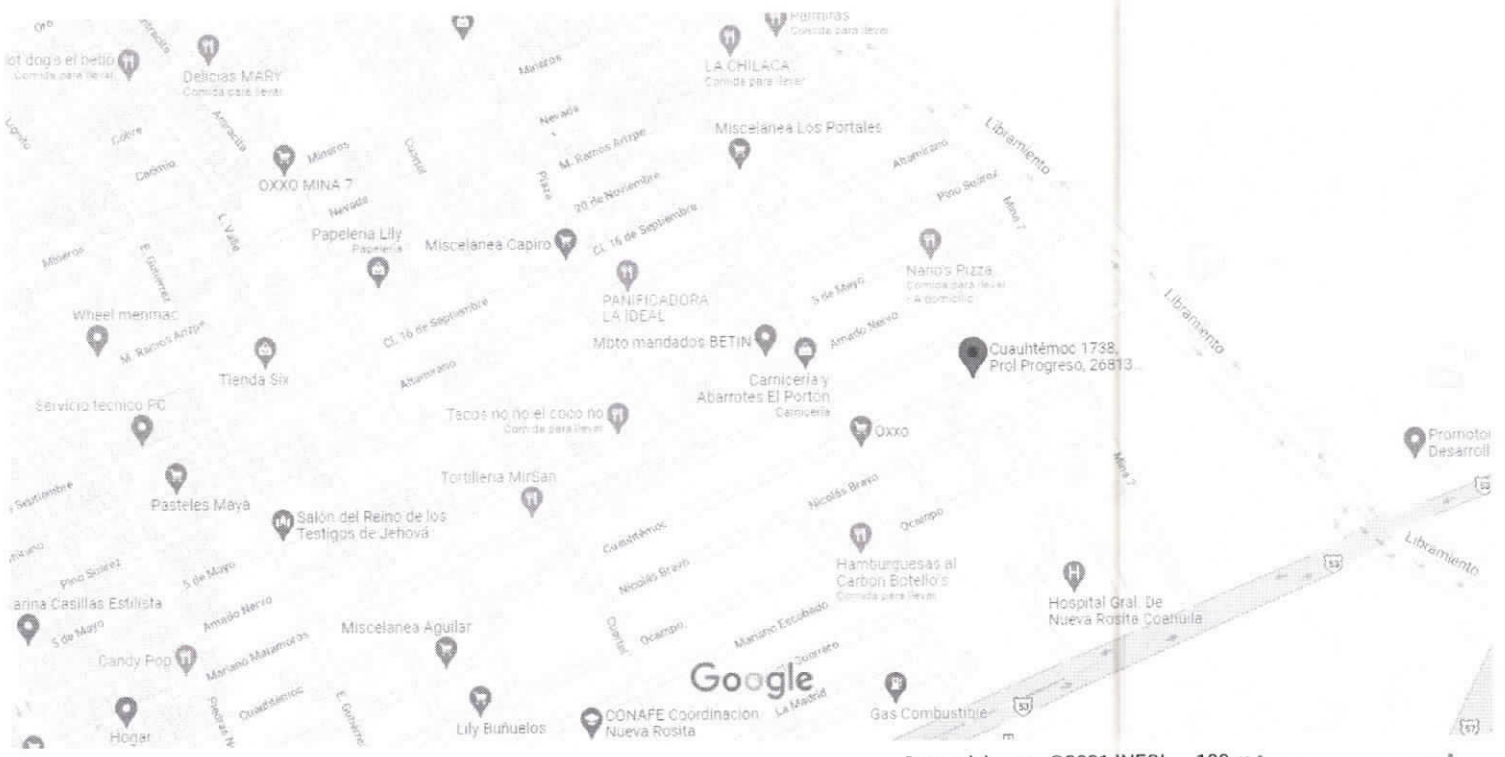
Oro
ot dog's el bebo
Comida para llevar
Delicias MARY
Comida para llevar
Palmiras
Comida para llevar
LA CHILACA
Comida para llevar
Mineros
Nevada
Libramiento
Miscelanea Los Portales
M. Ramos Arizpe
Cobre
Cadmio
Antracita
Mineros
Cuarzo
Plaza
20 de Noviembre
Altamirano
Pino Suárez
Mina 7
OXXO MINA 7
Nevada
L. Valle
Papeleria Lily
Papelería
Miscelanea Capiro
Cl. 16 de Septiembre
Mineros
E. Gutiérrez
Nano's Pizza
Comida para llevar · A domicilio
PANIFICADORA LA IDEAL
5 de Mayo
Libramiento
Wheel menmac
M. Ramos Arizpe
Cl. 16 de Septiembre
Moto mandados BETIN
Amado Nervo
Cuauhtémoc 1738, Prol Progreso, 26813...
Tienda Six
Altamirano
Carniceria y Abarrotes El Portón
Carnicería
Servicio tecnico PC
Tacos no no el coco no
Comida para llevar
Oxxo
Promotor Desarroll
Mina 7
Tortilleria MirSan
Nicolás Bravo
Septiembre
Pasteles Maya
Salón del Reino de los Testigos de Jehová
Cuauhtémoc
Ocampo
Libramiento
Pino Suárez
5 de Mayo
Nicolás Bravo
Hamburguesas al Carbon Botello's
Comida para llevar
arina Casillas Estilista
Amado Nervo
Hospital Gral. De Nueva Rosita Coahuila
5 de Mayo
Mariano Matamoros
Miscelanea Aguilar
Cuarzo
Ocampo
Mariano Escobedo
Candy Pop
Google
Cuauhtémoc
E. Gutiérrez
Hogar
Lily Buñuelos
CONAFE Coordinacion Nueva Rosita
La Madrid
Gas Combustible
57
53
©2021 INEGI 100 m